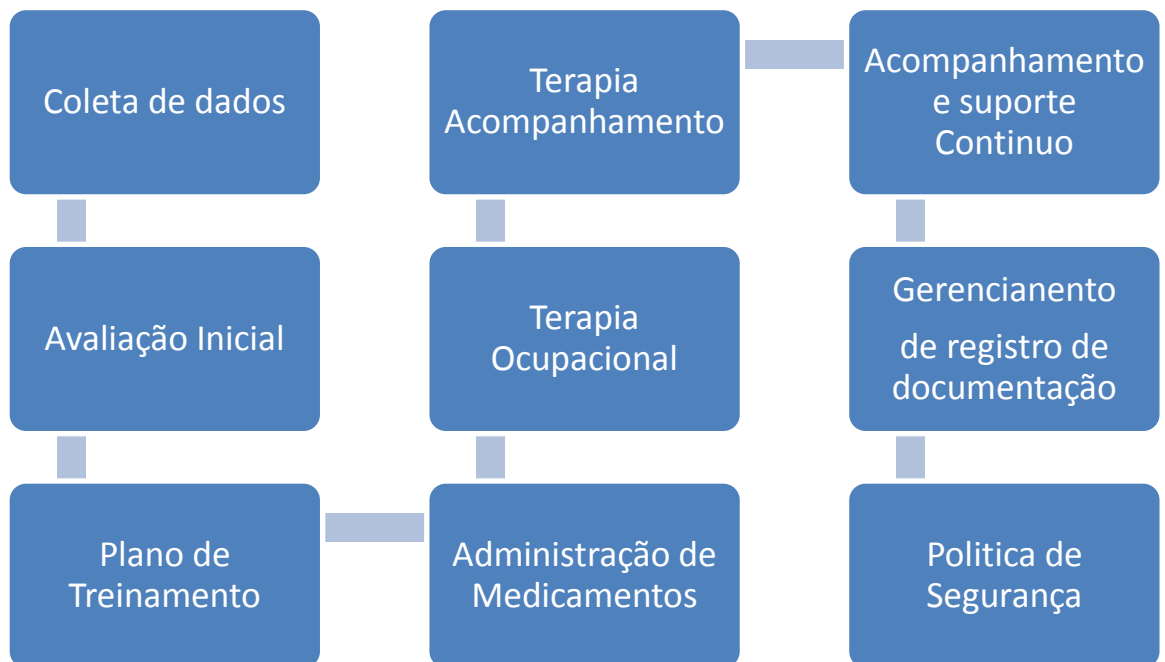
Coleta de dados

Avaliação Inicial

Plano de Treinamento

Administração de Medicamentos

Terapia Ocupacional

Terapia Acompanhamento

Acompanhamento e suporte Continuo

Gerencianento

de registro de documentação

Politica de Segurança